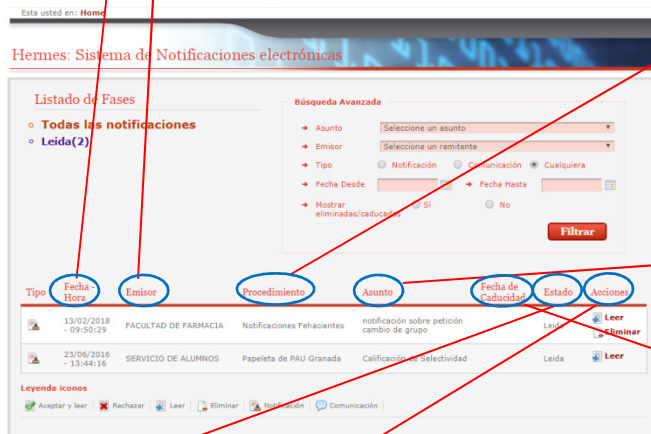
Esta usted en: Home

Hermes: Sistema de Notificaciones electrónicas

Listado de Fases

Todas las notificaciones

Leida(2)

Búsqueda Avanzada

Asunto: Seleccione un asunto

Emisor: Seleccione un remitente

Tipo: Notificación, Comunicación, Cualquiera

Fecha Desde

Fecha Hasta

Mostrar eliminadas/caducadas: Sí, No

Filtrar

| Tipo | Fecha - Hora | Emisor | Procedimiento | Asunto | Fecha de Caducidad | Estado | Acciones |
|---|---|---|---|---|---|---|---|
| | 13/02/2018 - 09:50:29 | FACULTAD DE FARMACIA | Notificaciones Fehacientes | notificación sobre petición cambio de grupo | | Leida | Leer Eliminar |
| | 23/06/2016 - 13:44:16 | SERVICIO DE ALUMNOS | Papeleta de PAU Granada | Calificación de Selectividad | | Leida | Leer |

Leyenda iconos

Aceptar y leer | Rechazar | Leer | Eliminar | Notificación | Comunicación